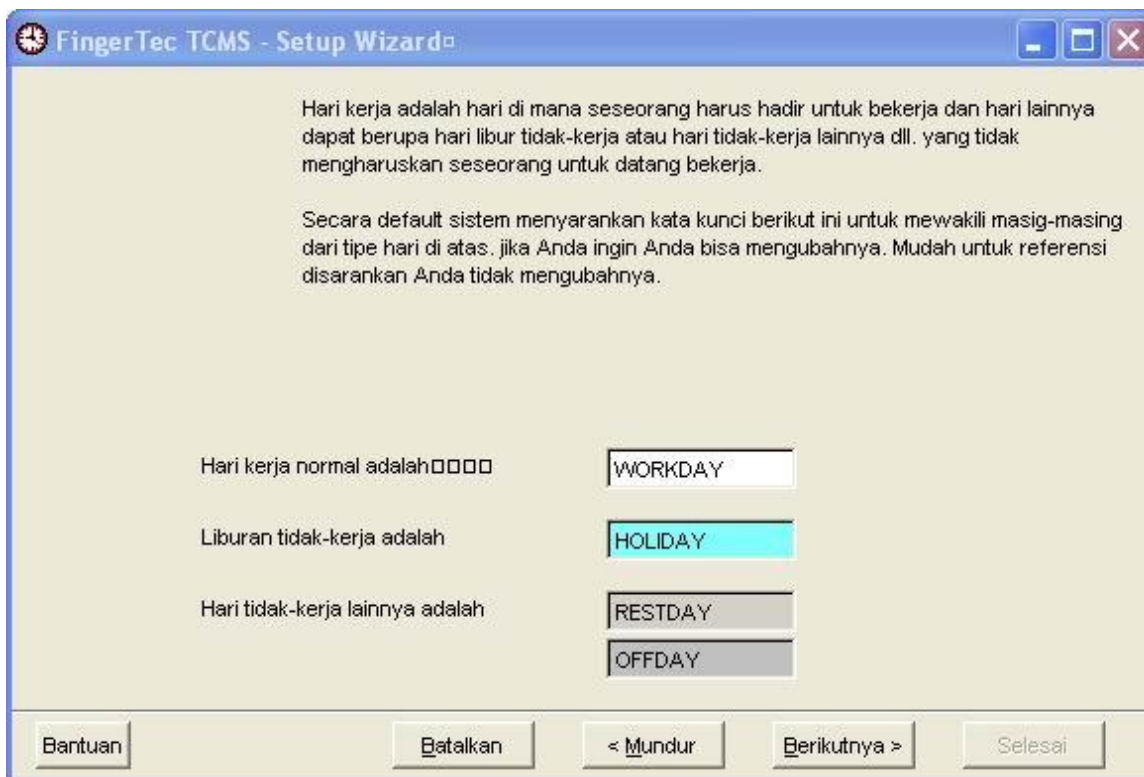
FingerTec TCMS - Setup Wizard□

Hari kerja adalah hari di mana seseorang harus hadir untuk bekerja dan hari lainnya dapat berupa hari libur tidak-kerja atau hari tidak-kerja lainnya dll. yang tidak mengharuskan seseorang untuk datang bekerja.

Secara default sistem menyarankan kata kunci berikut ini untuk mewakili masig-masing dari tipe hari di atas. jika Anda ingin Anda bisa mengubahnya. Mudah untuk referensi disarankan Anda tidak mengubahnya.

Hari kerja normal adalah□□□□

WORKDAY

Liburan tidak-kerja adalah

HOLIDAY

Hari tidak-kerja lainnya adalah

RESTDAY

OFFDAY

Bantuan

Batalkan

< Mundur

Berikutnya >

Selesai